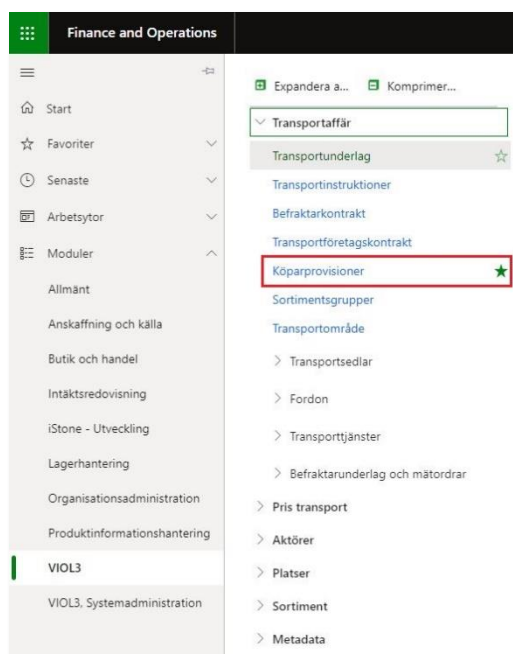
Finance and Operations

Start
Favoriter
Senaste
Arbetsytor
Moduler
Allmänt
Anskaffning och källa
Butik och handel
Intäktsredovisning
iStone - Utveckling
Lagerhantering
Organisationsadministration
Produktinformationshantering
VIOL3
VIOL3, Systemadministration

Expandera a...
Komprimer...
Transportaffär
Transportunderlag
Transportinstruktioner
Befraktarkontrakt
Transportföretagskontrakt
Köparprovisioner
Sortimentsgrupper
Transportområde
Transportsedlar
Fordon
Transporttjänster
Befraktarunderlag och mätordrar
Pris transport
Aktörer
Platser
Sortiment
Metadata